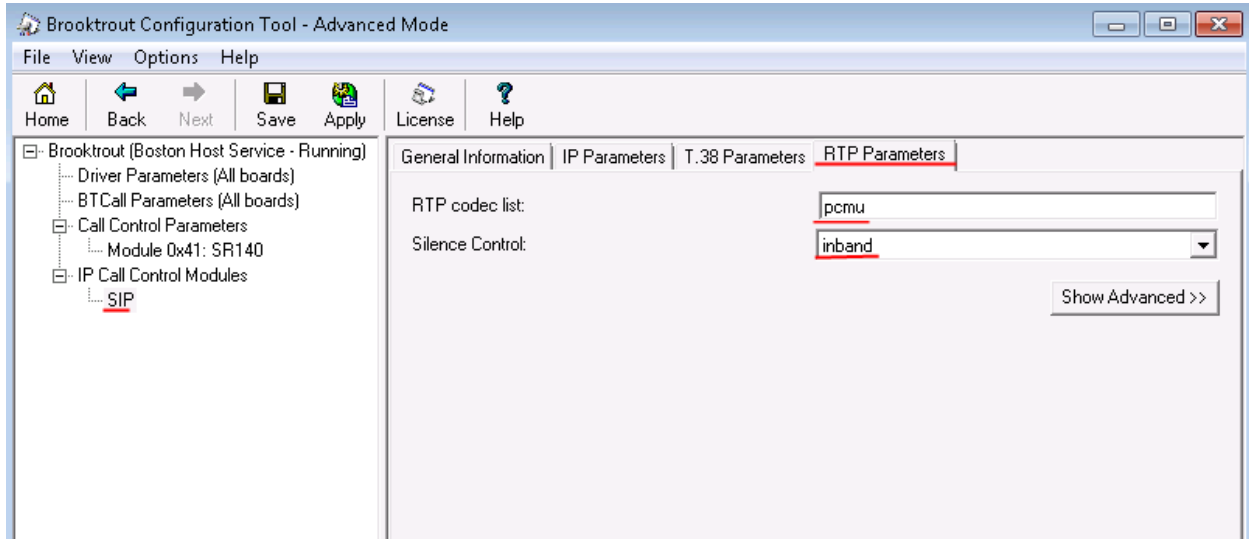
Brooktrout Configuration Tool - Advanced Mode

File View Options Help

Home Back Next Save Apply License Help

Brooktrout (Boston Host Service - Running)
Driver Parameters (All boards)
BTCall Parameters (All boards)
Call Control Parameters
Module 0x41: SR140
IP Call Control Modules
SIP

General Information | IP Parameters | T.38 Parameters | RTP Parameters

RTP codec list: pcmu
Silence Control: inband

Show Advanced >>